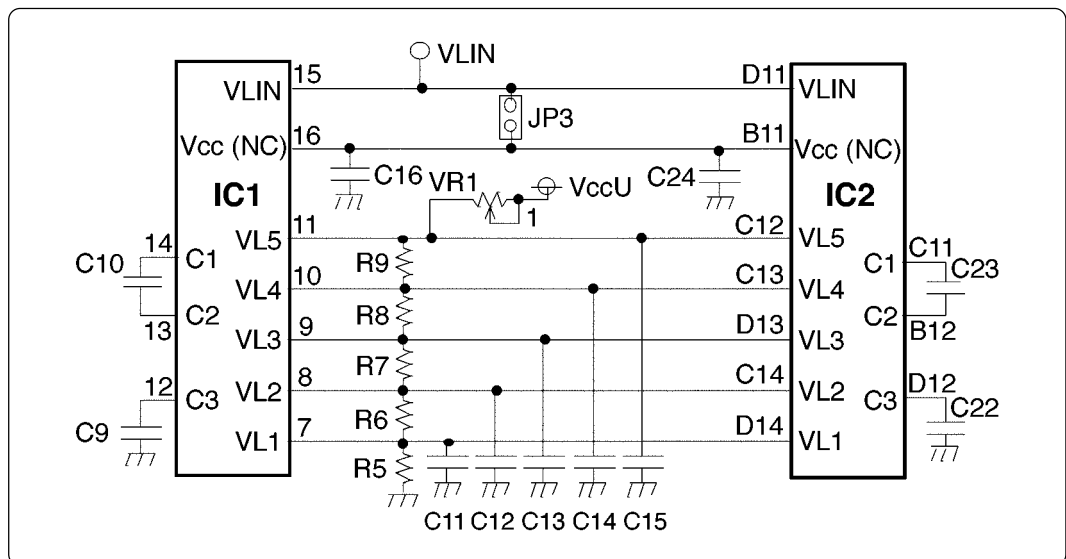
VLIN

VLIN 15

Vcc (NC) 16

C16

IC1

C10 14 C1

13 C2

12 C3

C9

VL5 11

VL4 10

VL3 9

VL2 8

VL1 7

JP3

VR1

VccU

1

R9

R8

R7

R6

R5

C11 C12 C13 C14 C15

D11 VLIN

B11 Vcc (NC)

C24

IC2

C12 VL5

C13 VL4

D13 VL3

C14 VL2

D14 VL1

C1 C11

C23

C2 B12

C3 D12

C22